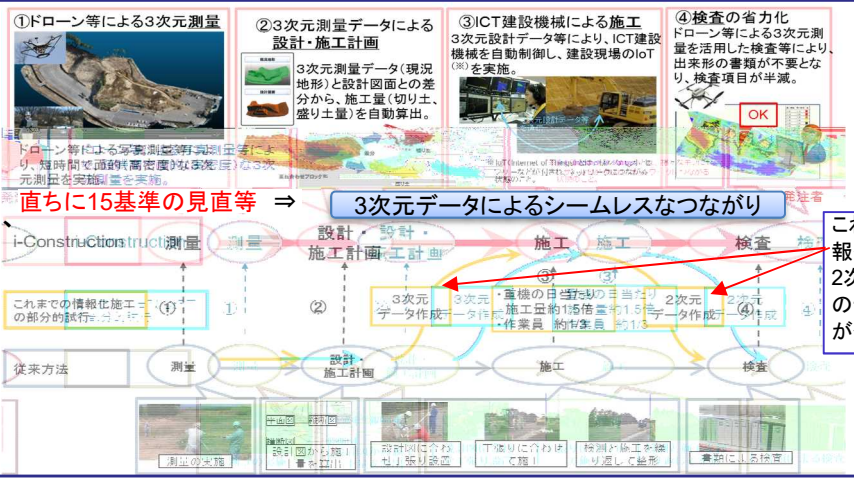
①ドローン等による3次元測量

ドローン等による写真測量等により、短時間で面的(高密度)な3次元測量を実施。

②3次元測量データによる設計・施工計画

3次元測量データ(現況地形)と設計図面との差分から、施工量(切り土、盛り土量)を自動算出。

③ICT建設機械による施工

3次元設計データ等により、ICT建設機械を自動制御し、建設現場のIoT(※)を実施。

※IoT(Internet of Things)とは、様々なモノがインターネットにつながること

④検査の省力化

ドローン等による3次元測量を活用した検査等により、出来形の書類が不要となり、検査項目が半減。

OK

直ちに15基準の見直等 ⇒ 3次元データによるシームレスなつながり

i-Construction 測量 設計・施工計画 施工 検査

これまでの情報化施工の部分的試行 ① ② 3次元データ作成 ③ ・重機の日当たり施工量約1.5倍 ・作業員 約1/3 2次元データ作成 ④

従来方法 測量 設計・施工計画 施工 検査

測量の実施 設計図から施工土量を算出 設計図に合わせ丁張り設置 丁張りに合わせて施工 検測と施工を繰り返して整形 書類による検査

これ 報 2次 の が